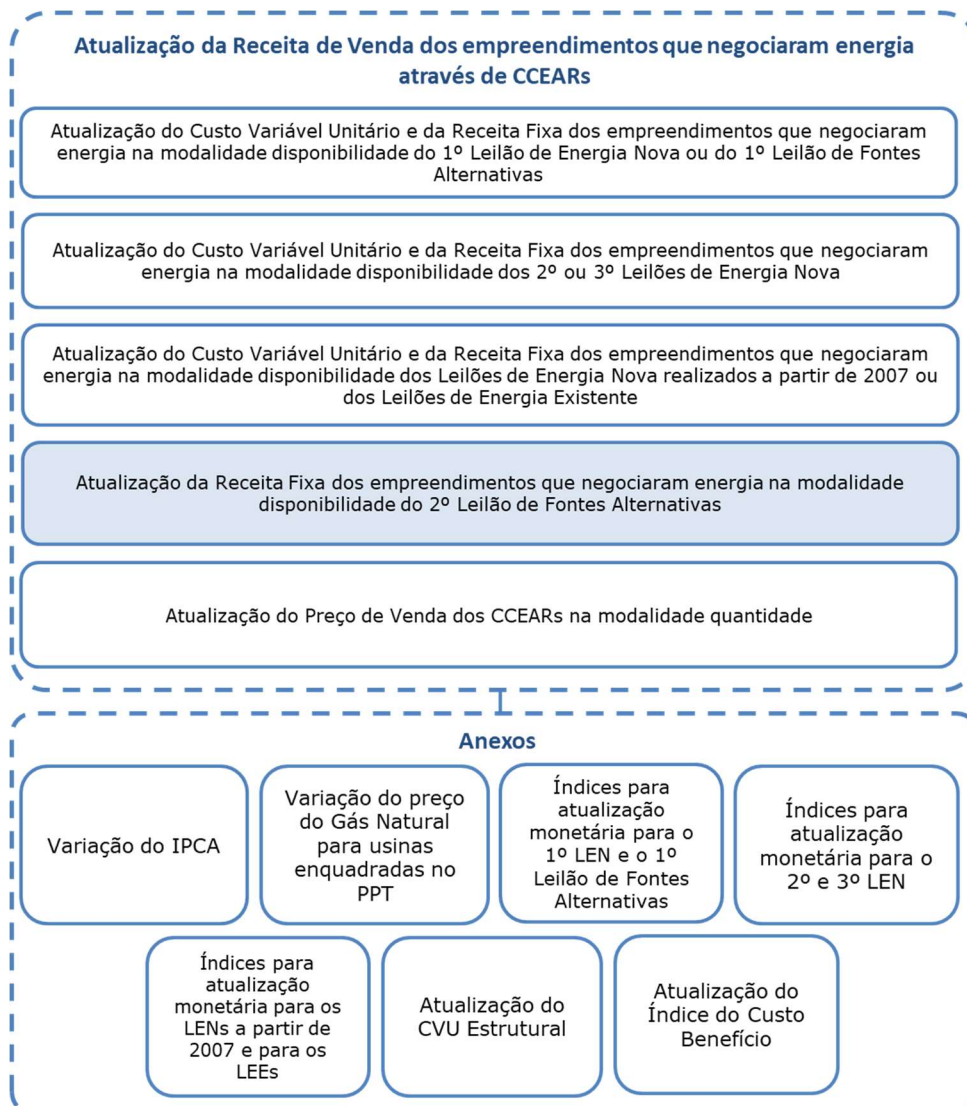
Atualização da Receita de Venda dos empreendimentos que negociaram energia através de CCEARs

Atualização do Custo Variável Unitário e da Receita Fixa dos empreendimentos que negociaram energia na modalidade disponibilidade do 1º Leilão de Energia Nova ou do 1º Leilão de Fontes Alternativas

Atualização do Custo Variável Unitário e da Receita Fixa dos empreendimentos que negociaram energia na modalidade disponibilidade dos 2º ou 3º Leilões de Energia Nova

Atualização do Custo Variável Unitário e da Receita Fixa dos empreendimentos que negociaram energia na modalidade disponibilidade dos Leilões de Energia Nova realizados a partir de 2007 ou dos Leilões de Energia Existente

Atualização da Receita Fixa dos empreendimentos que negociaram energia na modalidade disponibilidade do 2º Leilão de Fontes Alternativas

Atualização do Preço de Venda dos CCEARs na modalidade quantidade

Anexos

Variação do IPCA

Variação do preço do Gás Natural para usinas enquadradas no PPT

Índices para atualização monetária para o 1º LEN e o 1º Leilão de Fontes Alternativas

Índices para atualização monetária para o 2º e 3º LEN

Índices para atualização monetária para os LENs a partir de 2007 e para os LEEs

Atualização do CVU Estrutural

Atualização do Índice do Custo Benefício